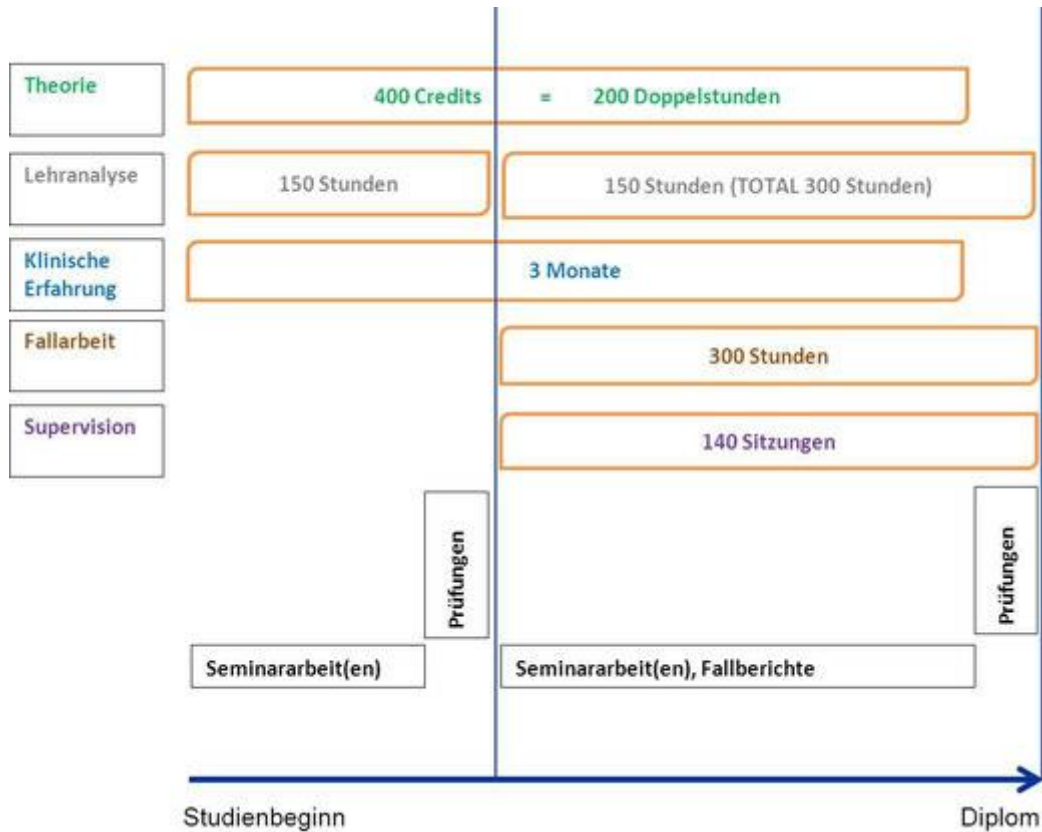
Theorie

400 Credits = 200 Doppelstunden

Lehranalyse

150 Stunden

150 Stunden (TOTAL 300 Stunden)

Klinische Erfahrung

3 Monate

Fallarbeit

300 Stunden

Supervision

140 Sitzungen

Prüfungen

Prüfungen

Seminararbeit(en)

Seminararbeit(en), Fallberichte

Studienbeginn

Diplom